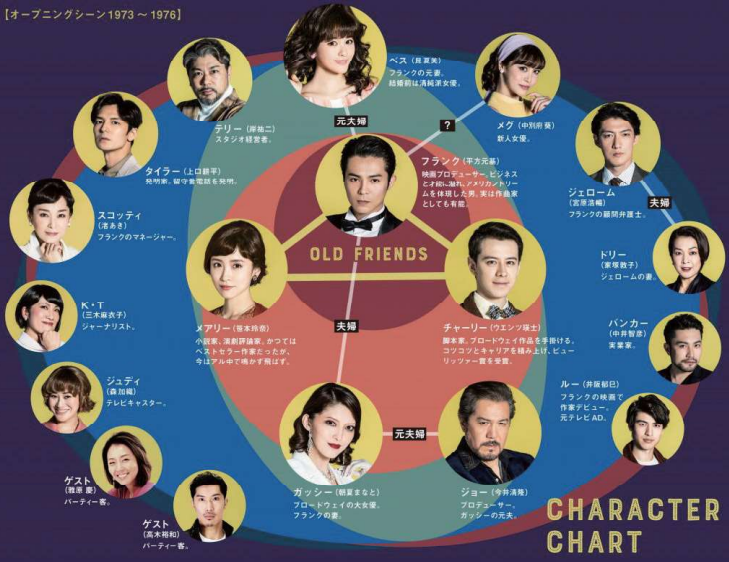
【オープニングシーン1973 ～ 1976】

ベス（長澤芙）
フランクの元妻。
結婚前は清純派女優。

テリー（岸祐二）
スタジオ経営者。

元夫婦

?

メグ（中別府葵）
新人女優。

タイラー（上口耕平）
発明家。留守番電話を発明。

フランク（平方元基）
映画プロデューサー。ビジネスの才能に溢れ、アメリカンドリームを体現した男。実は作曲家としても有能。

ジェローム
（宮原浩暢）
フランクの顧問弁護士。

夫婦

スコッティ
（渚あき）
フランクのマネージャー。

OLD FRIENDS

ドリー
（家塚敦子）
ジェロームの妻。

K・T
（三木麻衣子）
ジャーナリスト。

メアリー（笹本玲奈）
小説家、演劇評論家。かつてはベストセラー作家だったが、今はアル中で鳴かず飛ばず。

夫婦

チャーリー（ウエンツ瑛士）
脚本家。ブロードウェイ作品を手掛ける。コツコツとキャリアを積み上げ、ピューリッツァー賞を受賞。

バンカー
（中井智彦）
実業家。

ジュディ
（森加織）
テレビキャスター。

ルー（井阪郁巳）
フランクの映画で作家デビュー。元テレビAD。

元夫婦

ゲスト
（藪原 慶）
パーティー客。

ガッシー（朝夏まなと）
ブロードウェイの大女優。フランクの妻。

ジョー（今井清隆）
プロデューサー。ガッシーの元夫。

ゲスト
（高木裕和）
パーティー客。

CHARACTER
CHART